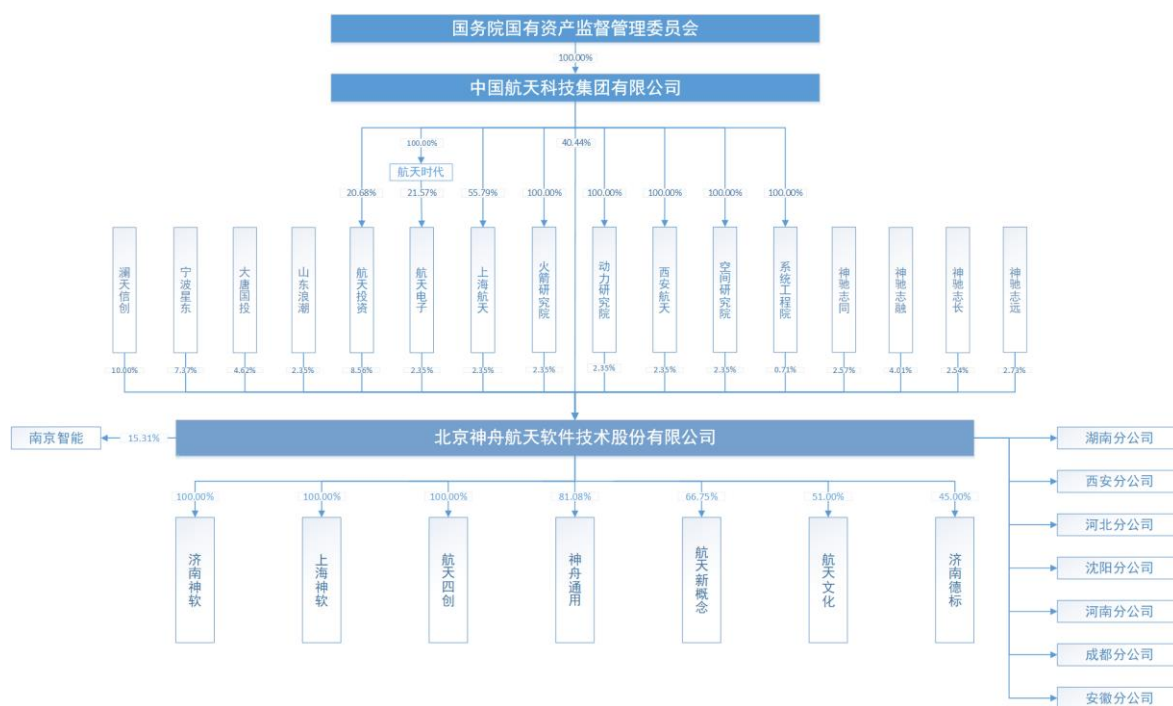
国务院国有资产监督管理委员会

100.00%

中国航天科技集团有限公司

100.00%

航天时代

40.44%

20.68%

21.57%

55.79%

100.00%

100.00%

100.00%

100.00%

100.00%

澜天信创

宁波星东

大唐国投

山东浪潮

航天投资

航天电子

上海航天

火箭研究院

动力研究院

西安航天

空间研究院

系统工程院

神驰志同

神驰志融

神驰志长

神驰志远

10.00%

7.37%

4.62%

2.35%

8.56%

2.35%

2.35%

2.35%

2.35%

2.35%

2.35%

0.71%

2.57%

4.01%

2.54%

2.73%

南京智能

15.31%

北京神舟航天软件技术股份有限公司

湖南分公司

西安分公司

河北分公司

沈阳分公司

河南分公司

成都分公司

安徽分公司

100.00%

100.00%

100.00%

81.08%

66.75%

51.00%

45.00%

济南神软

上海神软

航天四创

神舟通用

航天新概念

航天文化

济南德标